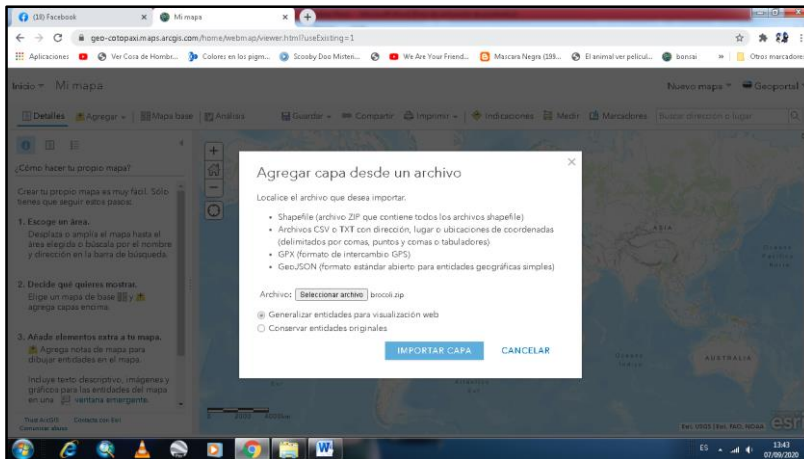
(18) Facebook
Mi mapa
geo-cotopaxi.maps.arcgis.com/home/webmap/viewer.html?useExisting=1
Aplicaciones | Ver Cora de Hombr... | Colores en los pigm... | Scooby Doo Misteri... | We Are Your Friend... | Marcara Negra (199... | El animal ver pelicul... | bonsai | Otros marcadores

Inicio ▾ Mi mapa
Nuevo mapa ▾ Geoportal

Detalles | Agregar ▾ | Mapa base | Análisis | Guardar ▾ | Compartir | Imprimir ▾ | Indicaciones | Medir | Marcadores | Buscar dirección o lugar

¿Cómo hacer tu propio mapa?

Crear tu propio mapa es muy fácil. Sólo tienes que seguir estos pasos:

1. Escoge un área.
Desplaza o amplía el mapa hasta el área elegida o búscala por el nombre y dirección en la barra de búsqueda.

2. Decide qué quieres mostrar.
Elige un mapa de base y agrega capas encima.

3. Añade elementos extra a tu mapa.
Agrega notas de mapa para dibujar entidades en el mapa.

Incluye texto descriptivo, imágenes y gráficos para las entidades del mapa en una ventana emergente.

Agregar capa desde un archivo

Localice el archivo que desea importar.

• Shapefile (archivo ZIP que contiene todos los archivos shapefile)
• Archivos CSV o TXT con dirección, lugar o ubicaciones de coordenadas (delimitados por comas, puntos y comas o tabuladores)
• GPX (formato de intercambio GPS)
• GeoJSON (formato estándar abierto para entidades geográficas simples)

Archivo: Seleccionar archivo brocoli.zip

Generalizar entidades para visualización web
Conservar entidades originales

IMPORTAR CAPA
CANCELAR

ASIA
Océano Pacífico
AUSTRALIA
Océano Índico

Esri
ES 13:43 07/09/2020